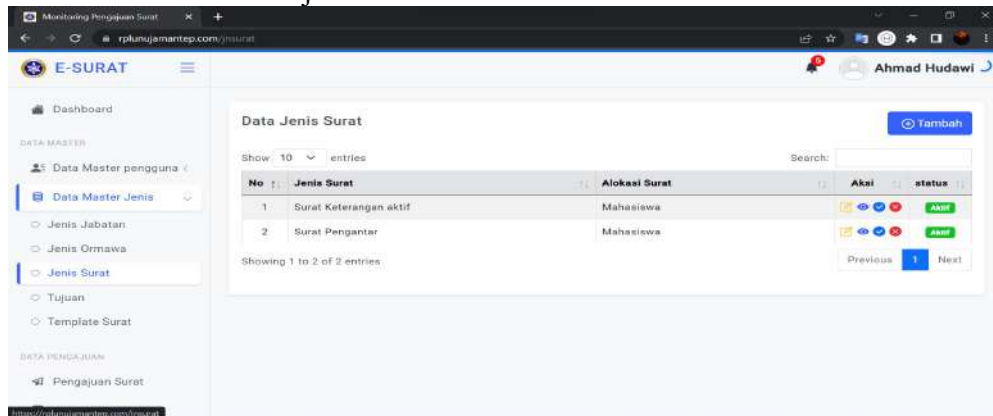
Monitoring Pengajuan Surat

rplunujamantep.com/jnsurat

E-SURAT

Ahmad Hudawi

Dashboard

DATA MASTER

Data Master pengguna

Data Master Jenis

Jenis Jabatan

Jenis Ormawa

Jenis Surat

Tujuan

Template Surat

DATA PENGAJUAN

Pengajuan Surat

Data Jenis Surat

Tambah

Show 10 entries

Search:

| No | Jenis Surat | Alokasi Surat | Aksi | status |
|---|---|---|---|---|
| 1 | Surat Keterangan aktif | Mahasiswa | | Aktif |
| 2 | Surat Pengantar | Mahasiswa | | Aktif |

Showing 1 to 2 of 2 entries

Previous 1 Next

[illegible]